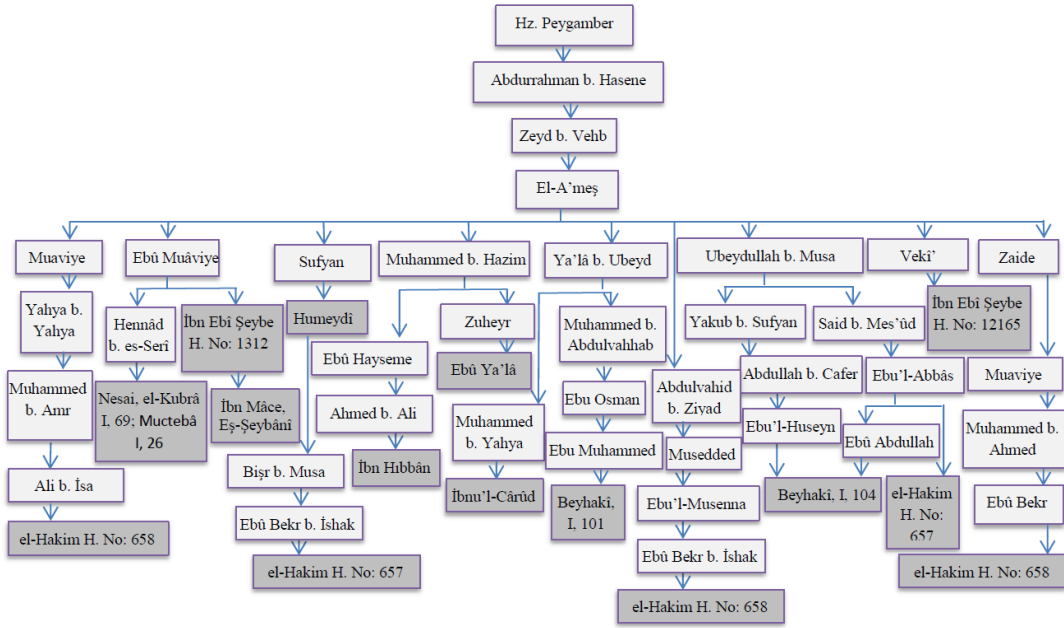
Hz. Peygamber

Abdurrahman b. Hasene

Zeyd b. Vehb

El-A'meş

Muaviye

Yahya b. Yahya

Muhammed b. Amr

Ali b. İsa

el-Hakim H. No: 658

Ebû Muâviye

Hennâd b. es-Serî

Nesai, el-Kubrâ I, 69; Muctebâ I, 26

İbn Ebî Şeybe H. No: 1312

İbn Mâce, Eş-Şeybânî

Sufyan

Humeydî

Bişr b. Musa

Ebû Bekr b. İshak

el-Hakim H. No: 657

Muhammed b. Hazim

Ebû Hayseme

Ahmed b. Ali

İbn Hıbbân

Zuheyr

Ebû Ya'lâ

Ya'lâ b. Ubeyd

Muhammed b. Abdulvahhab

Ebu Osman

Muhammed b. Yahya

İbnu'l-Cârûd

Ebu Muhammed

Beyhakî, I, 101

Abdulvahid b. Ziyad

Musedded

Ebu'l-Musenna

Ebû Bekr b. İshak

el-Hakim H. No: 658

Ubeydullah b. Musa

Yakub b. Sufyan

Abdullah b. Cafer

Ebu'l-Huseyn

Beyhakî, I, 104

Said b. Mes'ûd

Ebu'l-Abbâs

Ebû Abdullah

el-Hakim H. No: 657

Vekî'

İbn Ebî Şeybe H. No: 12165

Zaide

Muaviye

Muhammed b. Ahmed

Ebû Bekr

el-Hakim H. No: 658